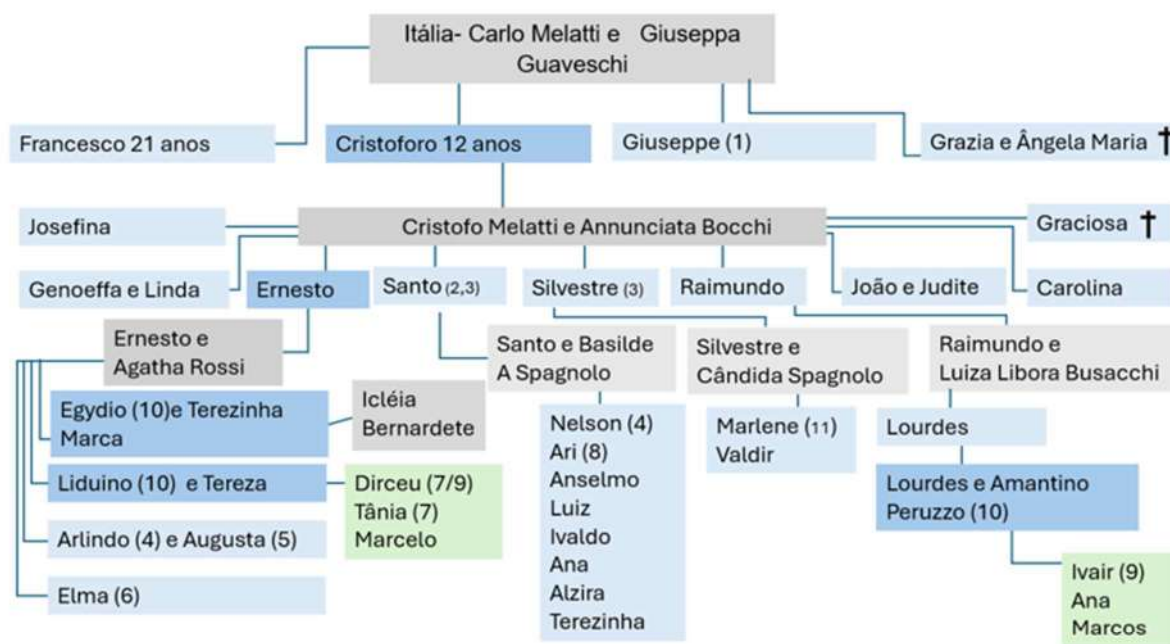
Itália- Carlo Melatti e Giuseppa Guaveschi

Francesco 21 anos

Cristoforo 12 anos

Giuseppe (1)

Grazia e Ângela Maria †

Josefina

Cristofo Melatti e Annunciata Bocchi

Graciosa †

Genoeffa e Linda

Ernesto

Santo (2,3)

Silvestre (3)

Raimundo

João e Judite

Carolina

Ernesto e Agatha Rossi

Santo e Basilde A Spagnolo

Silvestre e Cândida Spagnolo

Raimundo e Luiza Libora Busacchi

Egydio (10)e Terezinha Marca

Icléia Bernardete

Nelson (4)
Ari (8)
Anselmo
Luiz
Ivaldo
Ana
Alzira
Terezinha

Marlene (11)
Valdir

Lourdes

Liduino (10) e Tereza

Dirceu (7/9)
Tânia (7)
Marcelo

Lourdes e Amantino Peruzzo (10)

Arlindo (4) e Augusta (5)

Elma (6)

Ivair (9)
Ana
Marcos